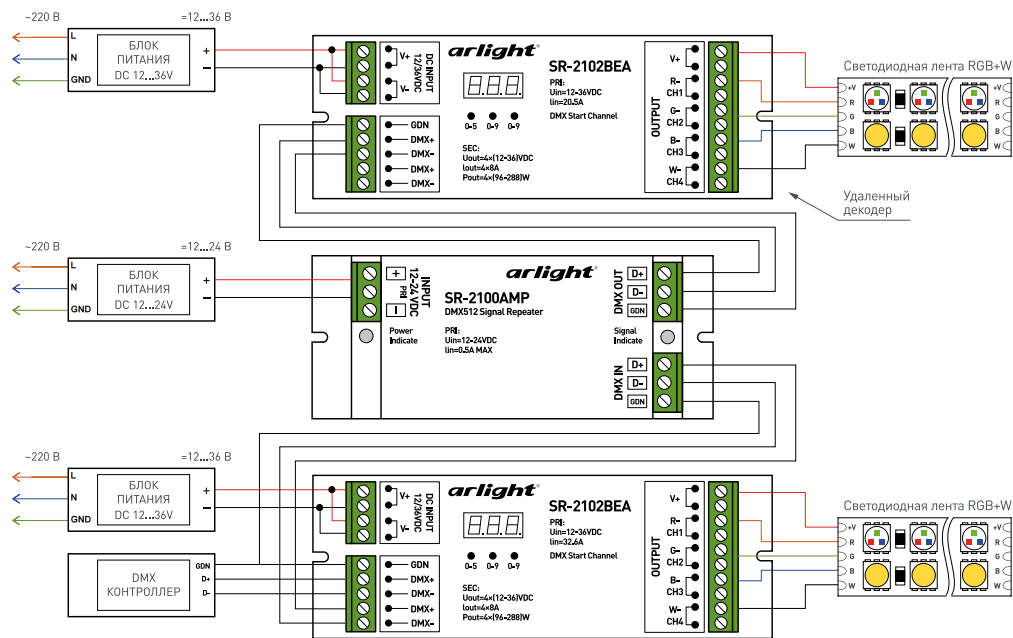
~220 В
=12...36 В
L
N
GND
БЛОК ПИТАНИЯ DC 12...36V
+
−
V+
V-
DC INPUT 12/36VDC
GDN
DMX+
DMX-
DMX+
DMX-
arlight
SR-2102BEA
PRI:
Uin=12-36VDC
Iin=20.5A
DMX Start Channel
0-5 0-9 0-9
SEC:
Uout=4×(12-36)VDC
Iout=4×8A
Pout=4×(96-288)W
OUTPUT
V+
R- CH1
G- CH2
B- CH3
W- CH4
Светодиодная лента RGB+W
+V
R
G
B
W
+V
R
G
B
W
Удаленный декодер

~220 В
=12...24 В
L
N
GND
БЛОК ПИТАНИЯ DC 12...24V
+
−
+
−
PRI
INPUT 12-24 VDC
Power Indicate
arlight
SR-2100AMP
DMX512 Signal Repeater
PRI:
Uin=12-24VDC
Iin=0.5A MAX
DMX OUT
D+
D-
GDN
Signal Indicate
DMX IN
D+
D-
GDN

~220 В
=12...36 В
L
N
GND
БЛОК ПИТАНИЯ DC 12...36V
+
−
V+
V-
DC INPUT 12/36VDC
arlight
SR-2102BEA
PRI:
Uin=12-36VDC
Iin=32.6A
DMX Start Channel
0-5 0-9 0-9
SEC:
Uout=4×(12-36)VDC
Iout=4×8A
Pout=4×(96-288)W
GDN
DMX+
DMX-
DMX+
DMX-
DMX КОНТРОЛЛЕР
GDN
D+
D-
OUTPUT
V+
R- CH1
G- CH2
B- CH3
W- CH4
Светодиодная лента RGB+W
+V
R
G
B
W
+V
R
G
B
W